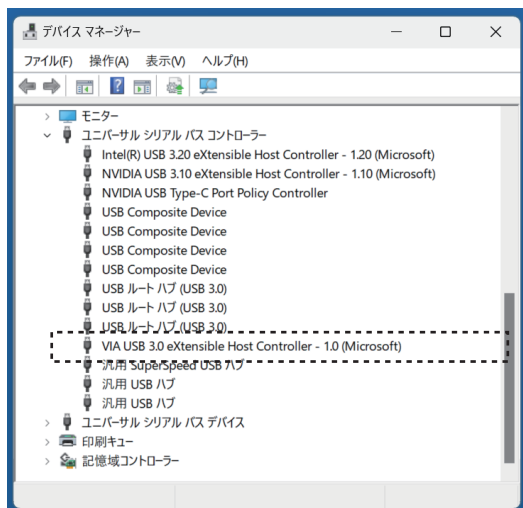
デバイス マネージャー

ファイル(F) 操作(A) 表示(V) ヘルプ(H)

モニター
ユニバーサル シリアル バス コントローラー
Intel(R) USB 3.20 eXtensible Host Controller - 1.20 (Microsoft)
NVIDIA USB 3.10 eXtensible Host Controller - 1.10 (Microsoft)
NVIDIA USB Type-C Port Policy Controller
USB Composite Device
USB Composite Device
USB Composite Device
USB Composite Device
USB ルート ハブ (USB 3.0)
USB ルート ハブ (USB 3.0)
USB ルート ハブ (USB 3.0)
VIA USB 3.0 eXtensible Host Controller - 1.0 (Microsoft)
汎用 SuperSpeed USB ハブ
汎用 USB ハブ
汎用 USB ハブ
ユニバーサル シリアル バス デバイス
印刷キュー
記憶域コントローラー